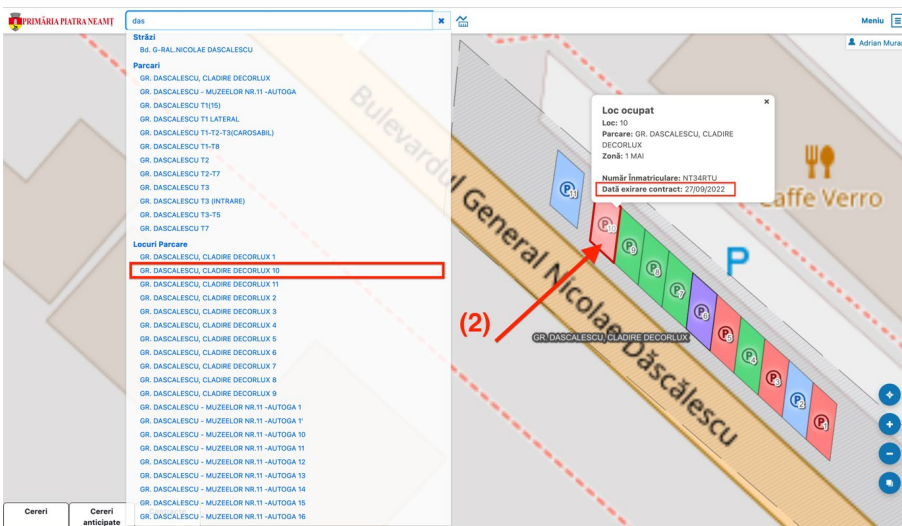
PRIMĂRIA PIATRA NEAMȚ
das
Meniu
Adrian Murar

Străzi
Bd. G-RAL.NICOLAE DASCALESCU
Parcari
GR. DASCALESCU, CLADIRE DECORLUX
GR. DASCALESCU - MUZEELOR NR.11 -AUTOGA
GR. DASCALESCU T1(15)
GR. DASCALESCU T1 LATERAL
GR. DASCALESCU T1-T2-T3(CAROSABIL)
GR. DASCALESCU T1-T8
GR. DASCALESCU T2
GR. DASCALESCU T2-T7
GR. DASCALESCU T3
GR. DASCALESCU T3 (INTRARE)
GR. DASCALESCU T3-T5
GR. DASCALESCU T7
Locuri Parcare
GR. DASCALESCU, CLADIRE DECORLUX 1
GR. DASCALESCU, CLADIRE DECORLUX 10
GR. DASCALESCU, CLADIRE DECORLUX 11
GR. DASCALESCU, CLADIRE DECORLUX 2
GR. DASCALESCU, CLADIRE DECORLUX 3
GR. DASCALESCU, CLADIRE DECORLUX 4
GR. DASCALESCU, CLADIRE DECORLUX 5
GR. DASCALESCU, CLADIRE DECORLUX 6
GR. DASCALESCU, CLADIRE DECORLUX 7
GR. DASCALESCU, CLADIRE DECORLUX 8
GR. DASCALESCU, CLADIRE DECORLUX 9
GR. DASCALESCU - MUZEELOR NR.11 -AUTOGA 1
GR. DASCALESCU - MUZEELOR NR.11 -AUTOGA 1'
GR. DASCALESCU - MUZEELOR NR.11 -AUTOGA 10
GR. DASCALESCU - MUZEELOR NR.11 -AUTOGA 11
GR. DASCALESCU - MUZEELOR NR.11 -AUTOGA 12
GR. DASCALESCU - MUZEELOR NR.11 -AUTOGA 13
GR. DASCALESCU - MUZEELOR NR.11 -AUTOGA 14
GR. DASCALESCU - MUZEELOR NR.11 -AUTOGA 15
GR. DASCALESCU - MUZEELOR NR.11 -AUTOGA 16

Cereri
Cereri anticipate

Loc ocupat
Loc: 10
Parcare: GR. DASCALESCU, CLADIRE DECORLUX
Zonă: 1 MAI
Număr înmatriculare: NT34RTU
Dată exirare contract: 27/09/2022

Bulevardul General Nicolae Dăscălescu
Caffe Verro
(2)
GR. DASCALESCU, CLADIRE DECORLUX
11 10 9 8 7 6 5 4 3 2 1
P